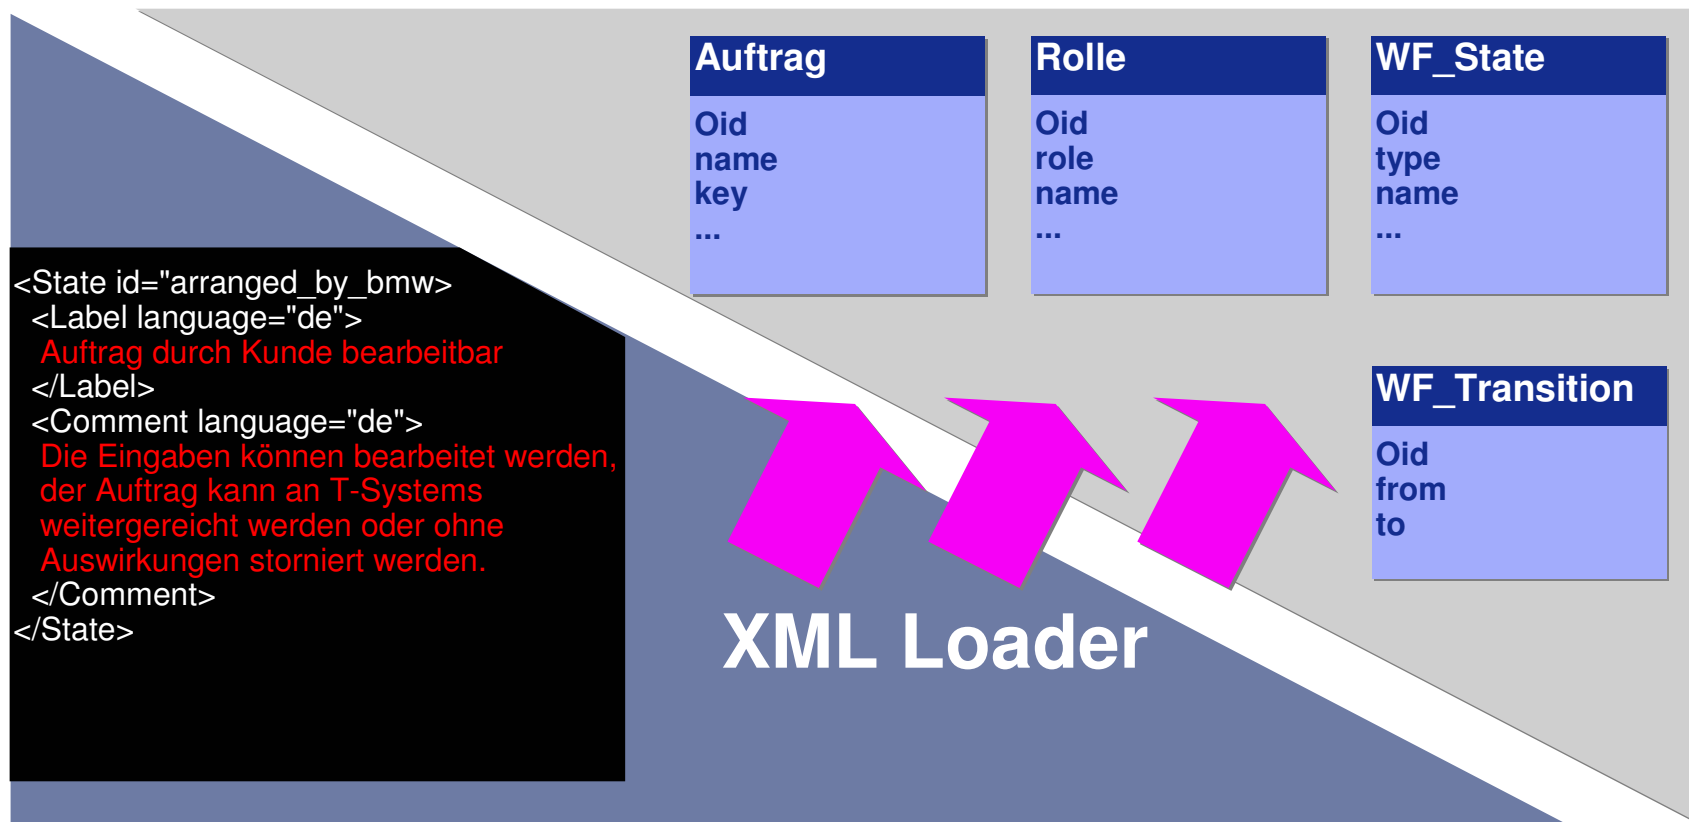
Auftrag
Oid
name
key
...

Rolle
Oid
role
name
...

WF_State
Oid
type
name
...

WF_Transition
Oid
from
to

<State id="arranged_by_bmw>
<Label language="de">
Auftrag durch Kunde bearbeitbar
</Label>
<Comment language="de">
Die Eingaben können bearbeitet werden, der Auftrag kann an T-Systems weitergereicht werden oder ohne Auswirkungen storniert werden.
</Comment>
</State>

XML Loader